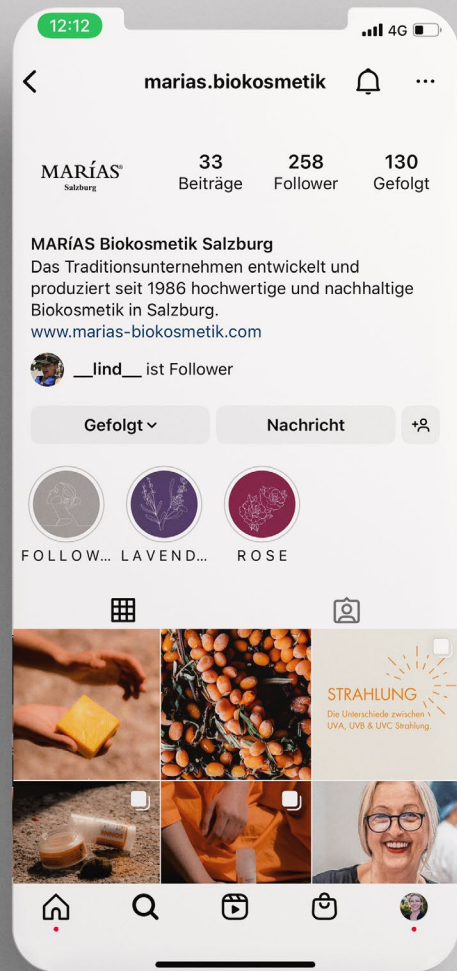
12:12
4G

marias.biokosmetik

MARÍAS®
Salzburg

33
Beiträge

258
Follower

130
Gefolgt

MARíAS Biokosmetik Salzburg
Das Traditionsunternehmen entwickelt und produziert seit 1986 hochwertige und nachhaltige Biokosmetik in Salzburg.
www.marias-biokosmetik.com

__lind__ ist Follower

Gefolgt

Nachricht

FOLLOW... LAVEND... ROSE

STRAHLUNG
Die Unterschiede zwischen UVA, UVB & UVC Strahlung.